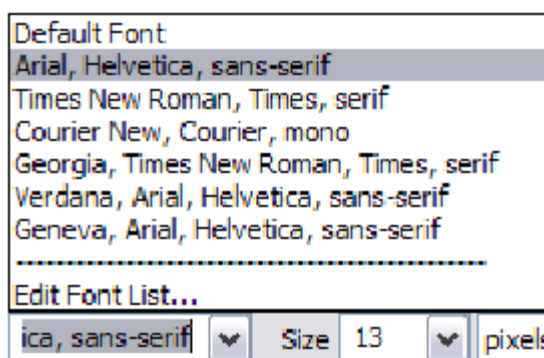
Default Font
Arial, Helvetica, sans-serif
Times New Roman, Times, serif
Courier New, Courier, mono
Georgia, Times New Roman, Times, serif
Verdana, Arial, Helvetica, sans-serif
Geneva, Arial, Helvetica, sans-serif
Edit Font List...
ica, sans-serif Size 13 pixels